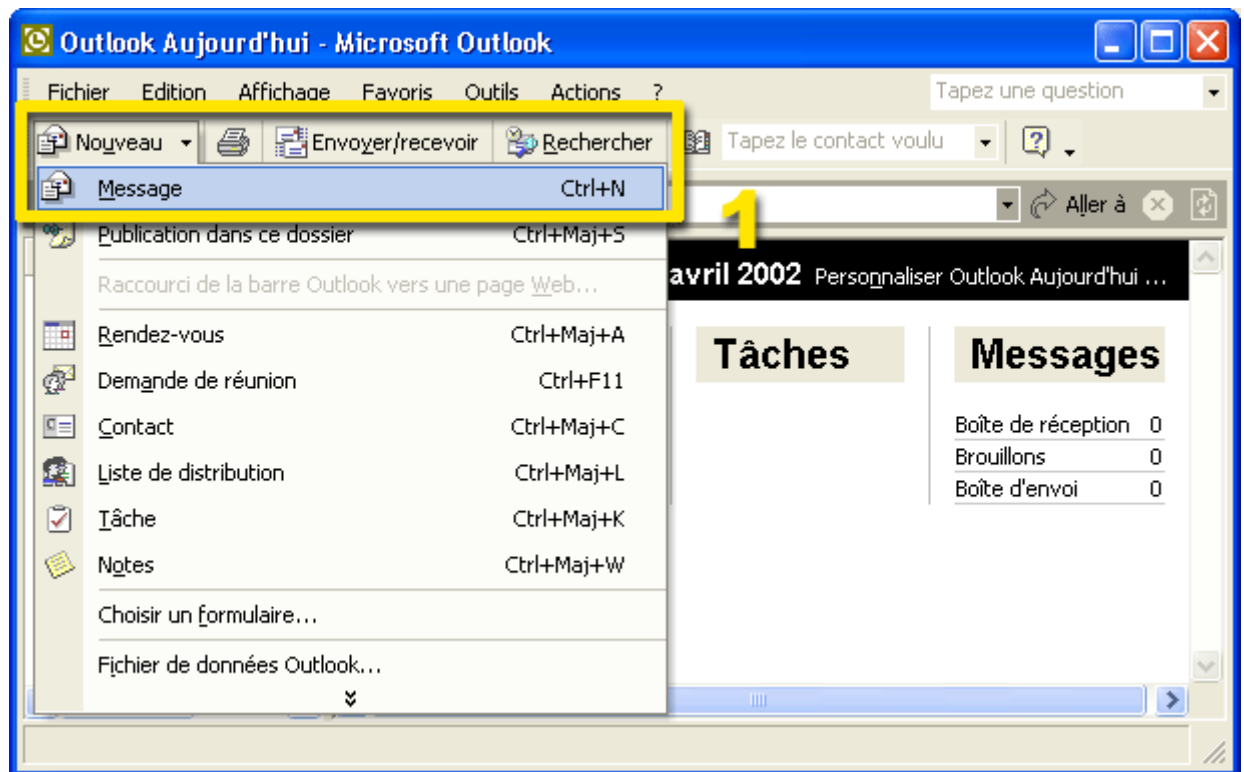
Outlook Aujourd'hui - Microsoft Outlook

Fichier Edition Affichage Favoris Outils Actions ?

Tapez une question

Nouveau Envoyer/recevoir Rechercher Tapez le contact voulu

Message Ctrl+N

1

Aller à

Publication dans ce dossier Ctrl+Maj+S

Raccourci de la barre Outlook vers une page Web...

avril 2002 Personnaliser Outlook Aujourd'hui ...

Rendez-vous Ctrl+Maj+A

Demande de réunion Ctrl+F11

Contact Ctrl+Maj+C

Liste de distribution Ctrl+Maj+L

Tâche Ctrl+Maj+K

Notes Ctrl+Maj+W

Choisir un formulaire...

Fichier de données Outlook...

Tâches

Messages

| | |
|---|---|
| Boîte de réception | 0 |
| Brouillons | 0 |
| Boîte d'envoi | 0 |